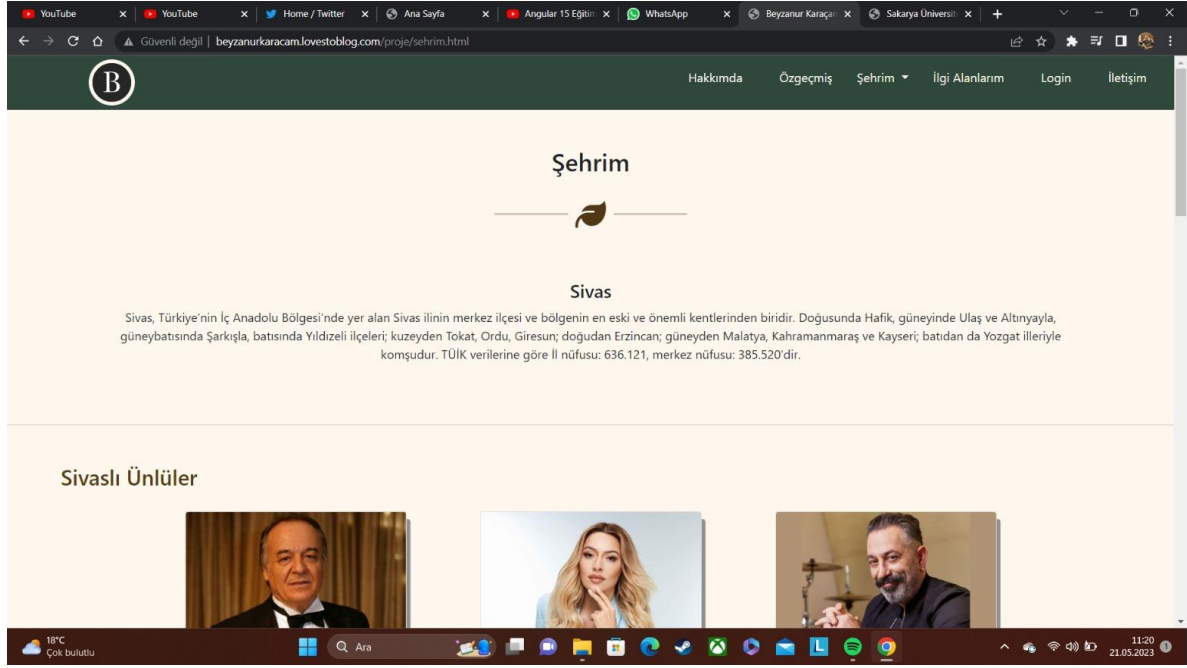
YouTube × YouTube × Home / Twitter × Ana Sayfa × Angular 15 Eğitim × WhatsApp × Beyzanur Karaçam × Sakarya Üniversit × +

Güvenli değil | beyzanurkaracam.lovestoblog.com/proje/sehrim.html

B

Hakkımda Özgeçmiş Şehrim İlgi Alanlarım Login İletişim

Şehrim

Sivas

Sivas, Türkiye'nin İç Anadolu Bölgesi'nde yer alan Sivas ilinin merkez ilçesi ve bölgenin en eski ve önemli kentlerinden biridir. Doğusunda Hafik, güneyinde Ulaş ve Altınyayla, güneybatısında Şarkışla, batısında Yıldızeli ilçeleri; kuzeyden Tokat, Ordu, Giresun; doğudan Erzincan; güneyden Malatya, Kahramanmaraş ve Kayseri; batıdan da Yozgat illeriyle komşudur. TÜİK verilerine göre İl nüfusu: 636.121, merkez nüfusu: 385.520'dir.

Sivaslı Ünlüler

18°C
Çok bulutlu

Ara

11:20
21.05.2023